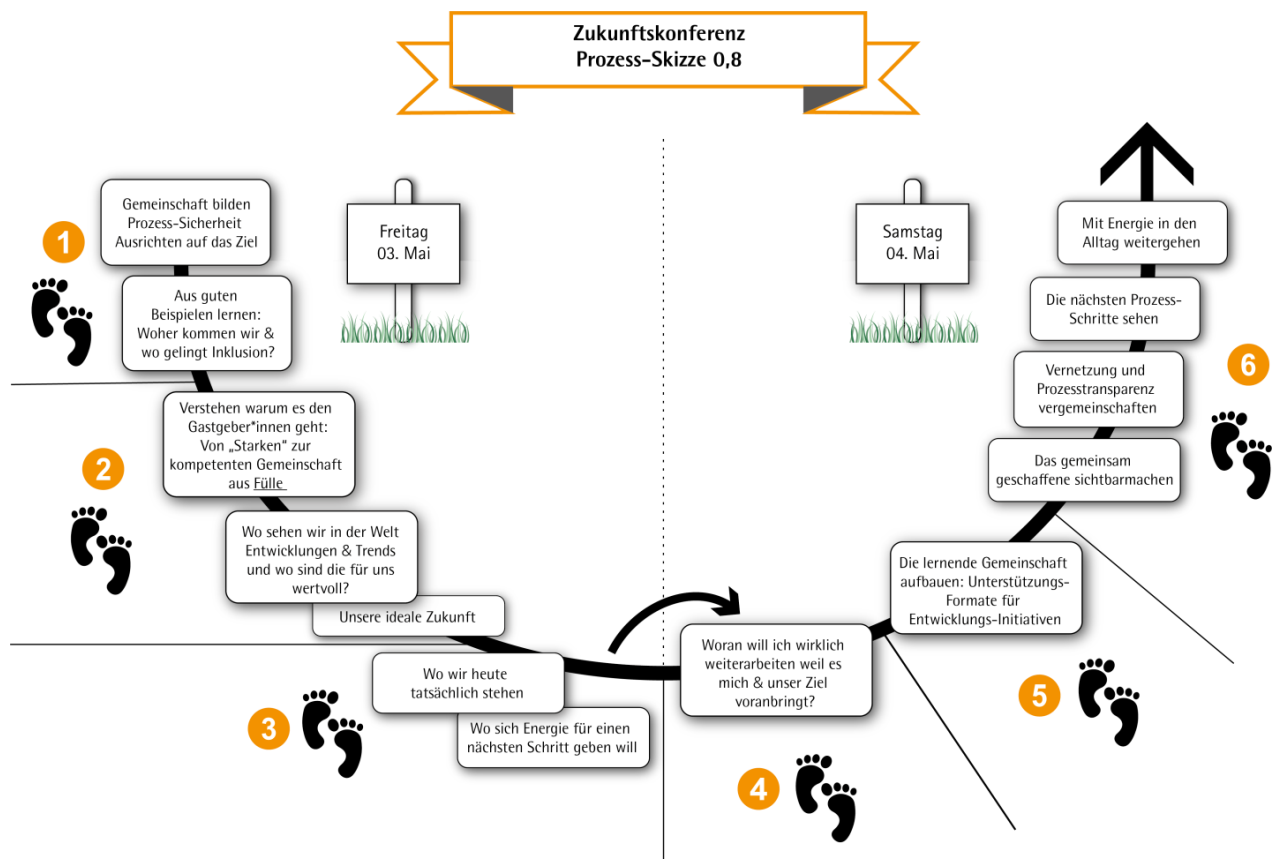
Zukunftskonferenz
Prozess-Skizze 0,8

Freitag
03. Mai

Samstag
04. Mai

1

Gemeinschaft bilden
Prozess-Sicherheit
Ausrichten auf das Ziel

Aus guten Beispielen lernen: Woher kommen wir & wo gelingt Inklusion?

2

Verstehen warum es den Gastgeber*innen geht: Von „Starken" zur kompetenten Gemeinschaft aus Fülle

Wo sehen wir in der Welt Entwicklungen & Trends und wo sind die für uns wertvoll?

Unsere ideale Zukunft

Wo wir heute tatsächlich stehen

3

Wo sich Energie für einen nächsten Schritt geben will

Woran will ich wirklich weiterarbeiten weil es mich & unser Ziel voranbringt?

4

Die lernende Gemeinschaft aufbauen: Unterstützungs-Formate für Entwicklungs-Initiativen

5

Das gemeinsam geschaffene sichtbarmachen

Vernetzung und Prozesstransparenz vergemeinschaften

6

Die nächsten Prozess-Schritte sehen

Mit Energie in den Alltag weitergehen